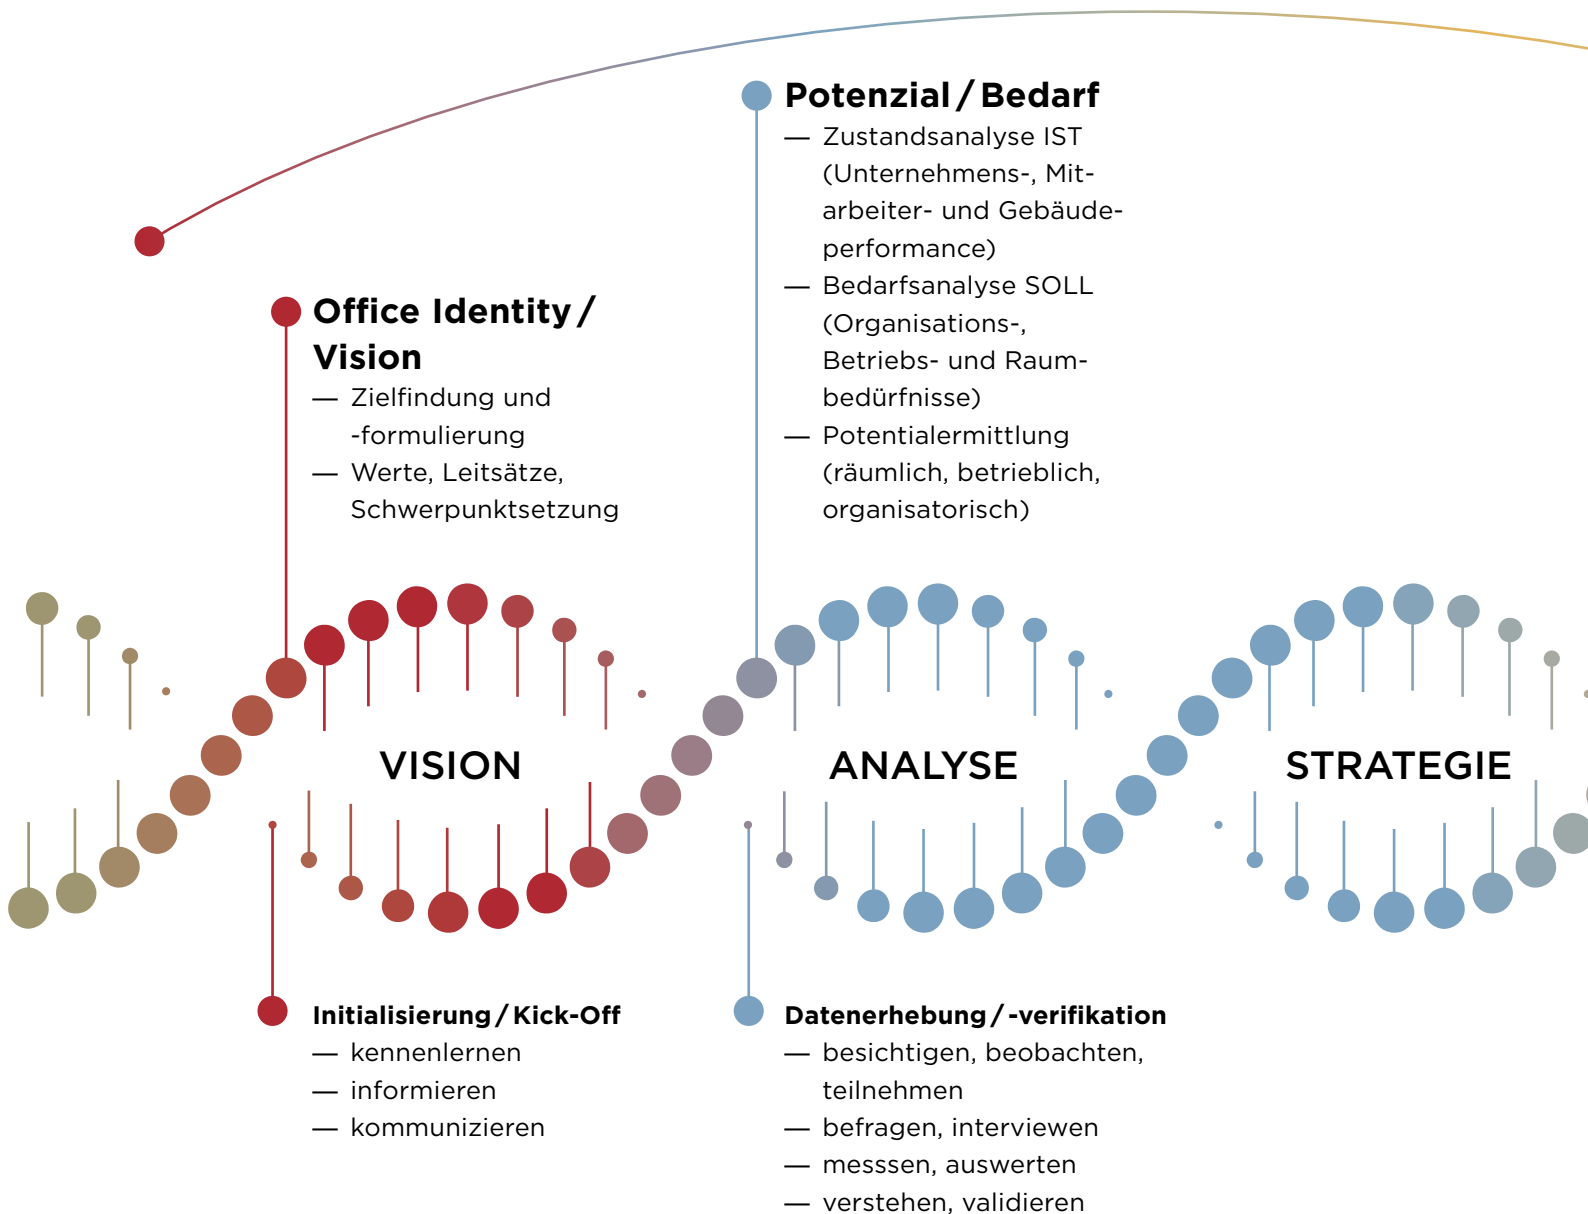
Potenzial / Bedarf
— Zustandsanalyse IST (Unternehmens-, Mitarbeiter- und Gebäudeperformance)
— Bedarfsanalyse SOLL (Organisations-, Betriebs- und Raumbedürfnisse)
— Potentialermittlung (räumlich, betrieblich, organisatorisch)

Office Identity / Vision
— Zielfindung und -formulierung
— Werte, Leitsätze, Schwerpunktsetzung

VISION

ANALYSE

STRATEGIE

Initialisierung / Kick-Off
— kennenlernen
— informieren
— kommunizieren

Datenerhebung / -verifikation
— besichtigen, beobachten, teilnehmen
— befragen, interviewen
— messsen, auswerten
— verstehen, validieren